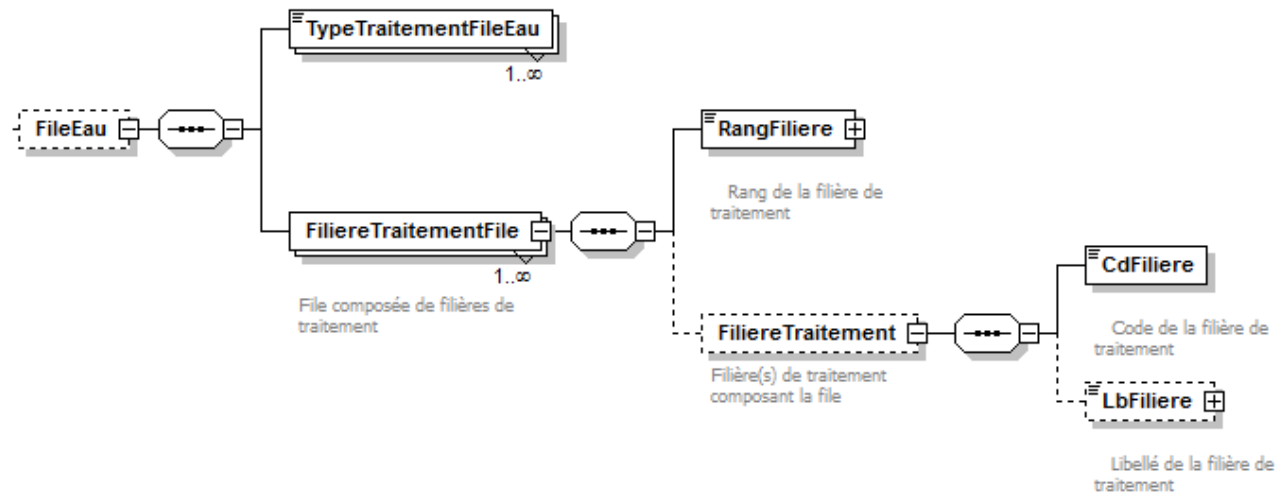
FileEau

TypeTraitementFileEau
1..∞

FiliereTraitementFile
1..∞
File composée de filières de traitement

RangFiliere
Rang de la filière de traitement

FiliereTraitement
Filière(s) de traitement composant la file

CdFiliere
Code de la filière de traitement

LbFiliere
Libellé de la filière de traitement